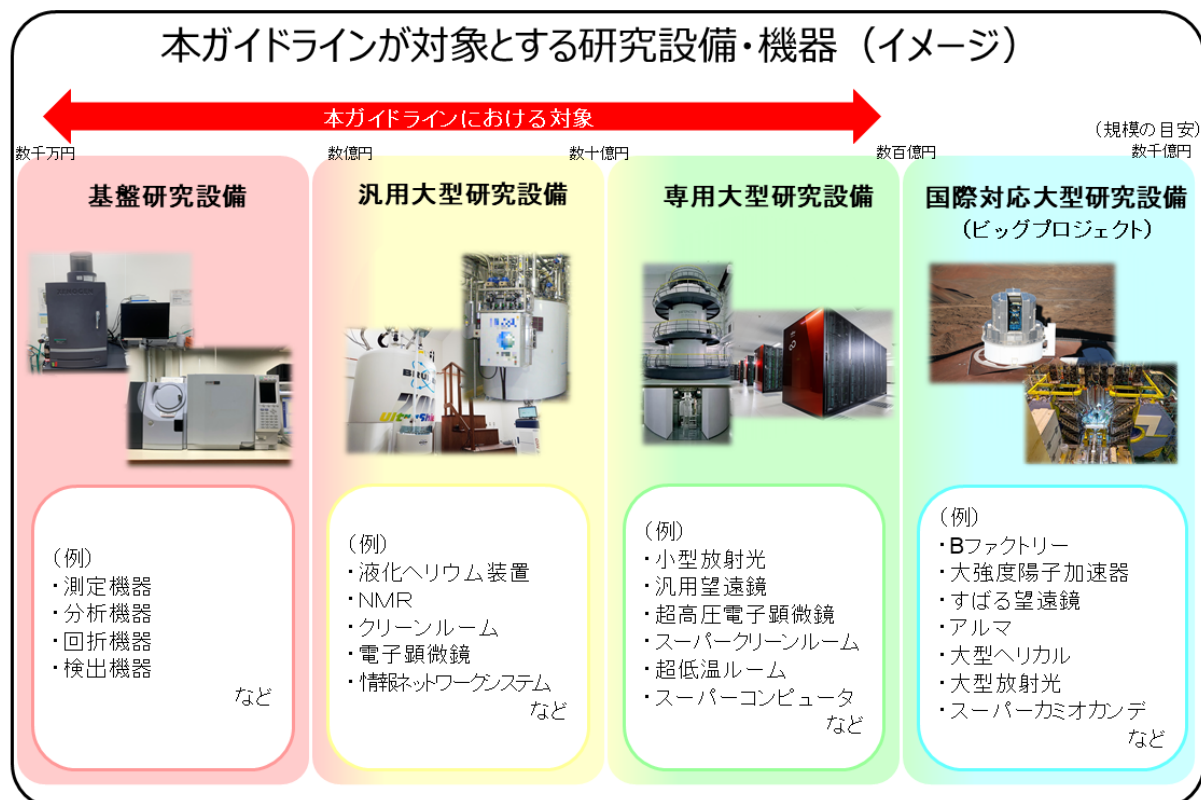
本ガイドラインが対象とする研究設備・機器（イメージ）

本ガイドラインにおける対象

（規模の目安）

数千万円　数億円　数十億円　数百億円　数千億円

基盤研究設備

（例）
・測定機器
・分析機器
・回折機器
・検出機器
など

汎用大型研究設備

（例）
・液化ヘリウム装置
・NMR
・クリーンルーム
・電子顕微鏡
・情報ネットワークシステム
など

専用大型研究設備

（例）
・小型放射光
・汎用望遠鏡
・超高圧電子顕微鏡
・スーパークリーンルーム
・超低温ルーム
・スーパーコンピュータ
など

国際対応大型研究設備
（ビッグプロジェクト）

（例）
・Bファクトリー
・大強度陽子加速器
・すばる望遠鏡
・アルマ
・大型ヘリカル
・大型放射光
・スーパーカミオカンデ
など